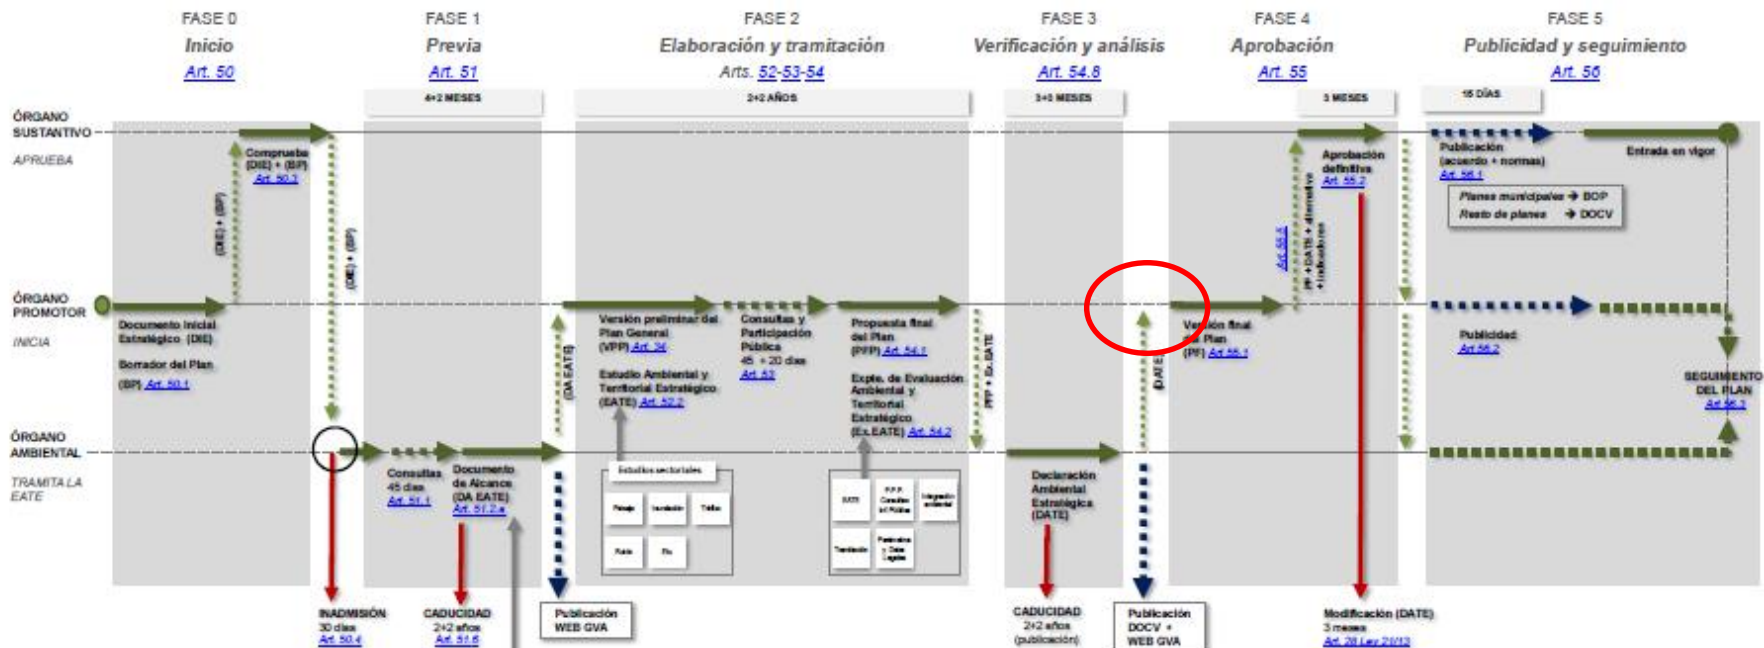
FASE 0
Inicio
Art. 50

FASE 1
Previa
Art. 51

FASE 2
Elaboración y tramitación
Arts. 52-53-54

FASE 3
Verificación y análisis
Art. 54.8

FASE 4
Aprobación
Art. 55

FASE 5
Publicidad y seguimiento
Art. 56

4+2 MESES
2+2 AÑOS
3+0 MESES
3 MESES
15 DÍAS

ÓRGANO SUSTANTIVO
APRUEBA

ÓRGANO PROMOTOR
INICIA

ÓRGANO AMBIENTAL
TRAMITA LA EATE

Comprueba (DIE) + (BP) Art. 50.3
(DIE) + (BP)
(DIE) + (BP)

Documento inicial Estratégico (DIE)
Borrador del Plan (BP) Art. 50.1

Consultas 45 días Art. 51.1
Documento de Alcance (DA EATE) Art. 51.2.a
(DA EATE)

Versión preliminar del Plan General (VPP) Art. 34
Estudio Ambiental y Territorial Estratégico (EATE) Art. 52.2
Consultas y Participación Pública 45 + 20 días Art. 52
Estudios sectoriales
Paisaje
Inundación
Tráfico
Ruido
Etc.

Propuesta final del Plan (PFP) Art. 54.1
Expte. de Evaluación Ambiental y Territorial Estratégica (Ex.EATE) Art. 54.2
EATE
P.P.P. Consultas Inf. Pública
Integración ambiental
Tramitación
Pareceres y Datos Legales
PFP + Ex. EATE

Declaración Ambiental Estratégica (DATE)
(DATE)

Versión final del Plan (PF) Art. 55.1
Art. 55.5
PF + DATE + alternativa + indicadores
Aprobación definitiva Art. 55.2

Publicación (acuerdo + normas) Art. 56.1
Planes municipales → BOP
Resto de planes → DOCV
Entrada en vigor
Publicidad Art. 56.2
SEGUIMIENTO DEL PLAN Art. 56.3

INADMISIÓN 30 días Art. 50.4
CADUCIDAD 2+2 años Art. 51.6
Publicación WEB GVA
CADUCIDAD 2+2 años (publicación)
Publicación DOCV + WEB GVA
Modificación (DATE) 3 meses Art. 28 Ley 20/13